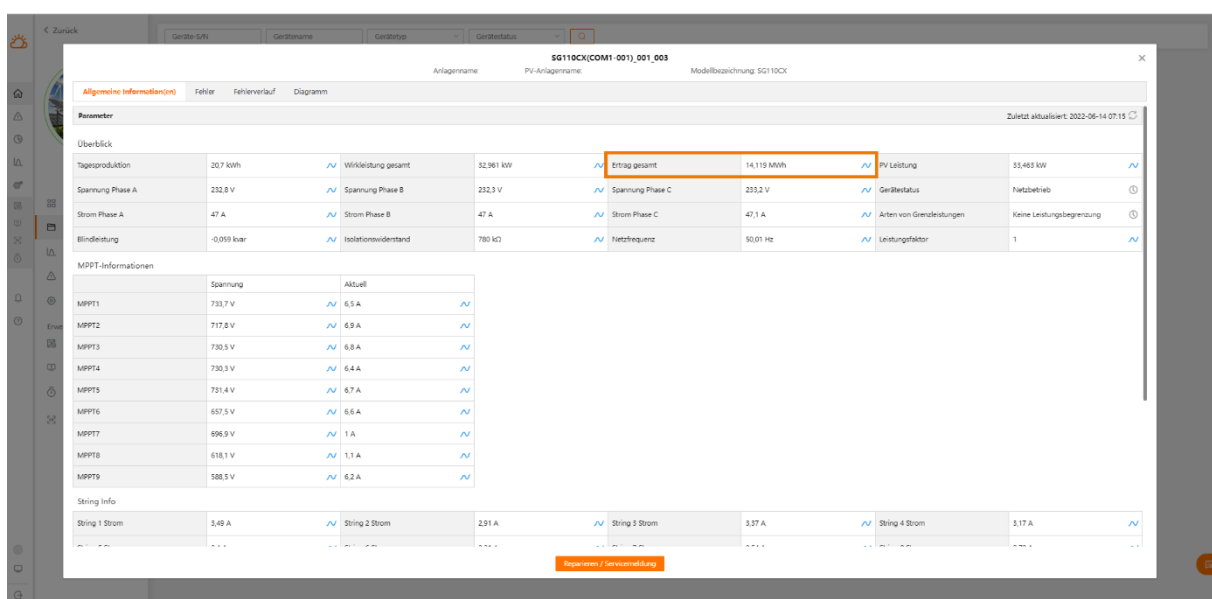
< Zurück

Geräte-S/N Gerätename Gerätetyp Gerätestatus

SG110CX(COM1-001)_001_003

Anlagenname: PV-Anlagenname: Modellbezeichnung: SG110CX

Allgemeine Information(en) Fehler Fehlerverlauf Diagramm

Parameter

Zuletzt aktualisiert: 2022-06-14 07:15

Überblick

| | | | | | | | |
|---|---|---|---|---|---|---|---|
| Tagesproduktion | 20,7 kWh | Wirkleistung gesamt | 32,961 kW | Ertrag gesamt | 14,119 MWh | PV Leistung | 33,463 kW |
| Spannung Phase A | 232,8 V | Spannung Phase B | 232,3 V | Spannung Phase C | 233,2 V | Gerätestatus | Netzbetrieb |
| Strom Phase A | 47 A | Strom Phase B | 47 A | Strom Phase C | 47,1 A | Arten von Grenzleistungen | Keine Leistungsbegrenzung |
| Blindleistung | -0,059 kvar | Isolationswiderstand | 780 kΩ | Netzfrequenz | 50,01 Hz | Leistungsfaktor | 1 |

MPPT-Informationen

| | Spannung | Aktuell |
|---|---|---|
| MPPT1 | 733,7 V | 6,5 A |
| MPPT2 | 717,8 V | 6,9 A |
| MPPT3 | 730,5 V | 6,8 A |
| MPPT4 | 730,3 V | 6,4 A |
| MPPT5 | 731,4 V | 6,7 A |
| MPPT6 | 657,5 V | 6,6 A |
| MPPT7 | 696,9 V | 1 A |
| MPPT8 | 618,1 V | 1,1 A |
| MPPT9 | 588,5 V | 6,2 A |

String Info

| | | | | | | | |
|---|---|---|---|---|---|---|---|
| String 1 Strom | 3,49 A | String 2 Strom | 2,91 A | String 3 Strom | 3,37 A | String 4 Strom | 3,17 A |

Reparieren / Servicemeldung

Erwe